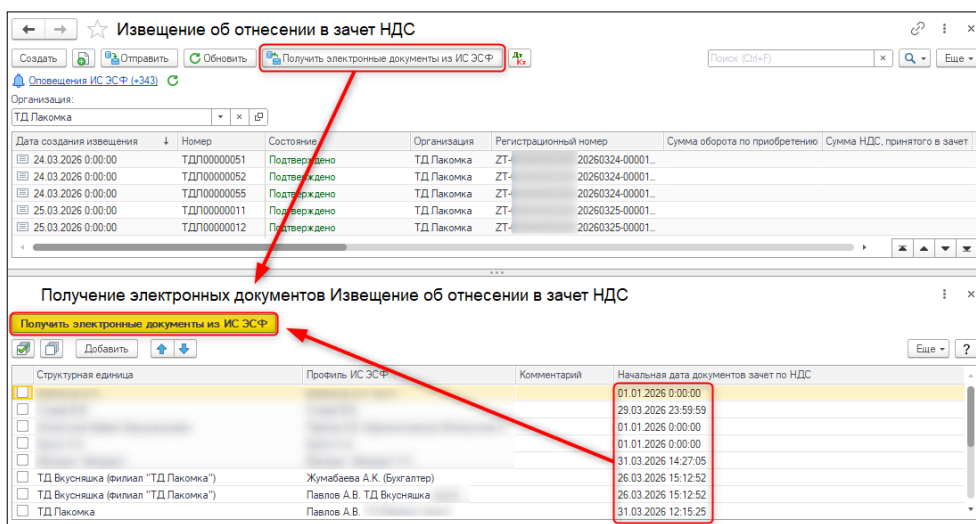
Извещение об отнесении в зачет НДС

Создать | Отправить | Обновить | Получить электронные документы из ИС ЭСФ | Поиск (Ctrl+F) | Еще

Оповещения ИС ЭСФ (+343)

Организация:
ТД Пакомка

| Дата создания извещения | Номер | Состояние | Организация | Регистрационный номер | Сумма оборота по приобретению | Сумма НДС, принятого в зачет |
|---|---|---|---|---|---|---|
| 24.03.2026 0:00:00 | ТДП00000051 | Подтверждено | ТД Пакомка | ZT-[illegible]20260324-00001... | | |
| 24.03.2026 0:00:00 | ТДП00000052 | Подтверждено | ТД Пакомка | ZT-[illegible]20260324-00001... | | |
| 24.03.2026 0:00:00 | ТДП00000055 | Подтверждено | ТД Пакомка | ZT-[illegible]20260324-00001... | | |
| 25.03.2026 0:00:00 | ТДП00000011 | Подтверждено | ТД Пакомка | ZT-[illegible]20260325-00001... | | |
| 25.03.2026 0:00:00 | ТДП00000012 | Подтверждено | ТД Пакомка | ZT-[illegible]20260325-00001... | | |

Получение электронных документов Извещение об отнесении в зачет НДС

Получить электронные документы из ИС ЭСФ

Добавить | Еще | ?

| Структурная единица | Профиль ИС ЭСФ | Комментарий | Начальная дата документов зачет по НДС |
|---|---|---|---|
| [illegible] | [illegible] | | 01.01.2026 0:00:00 |
| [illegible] | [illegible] | | 29.03.2026 23:59:59 |
| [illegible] | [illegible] | | 01.01.2026 0:00:00 |
| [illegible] | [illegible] | | 01.01.2026 0:00:00 |
| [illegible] | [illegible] | | 31.03.2026 14:27:05 |
| ТД Вкусняшка (филиал "ТД Пакомка") | Жумабаева А.К. (Бухгалтер) | | 26.03.2026 15:12:52 |
| ТД Вкусняшка (филиал "ТД Пакомка") | Павлов А.В. ТД Вкусняшка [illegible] | | 26.03.2026 15:12:52 |
| ТД Пакомка | Павлов А.В. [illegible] | | 31.03.2026 12:15:25 |